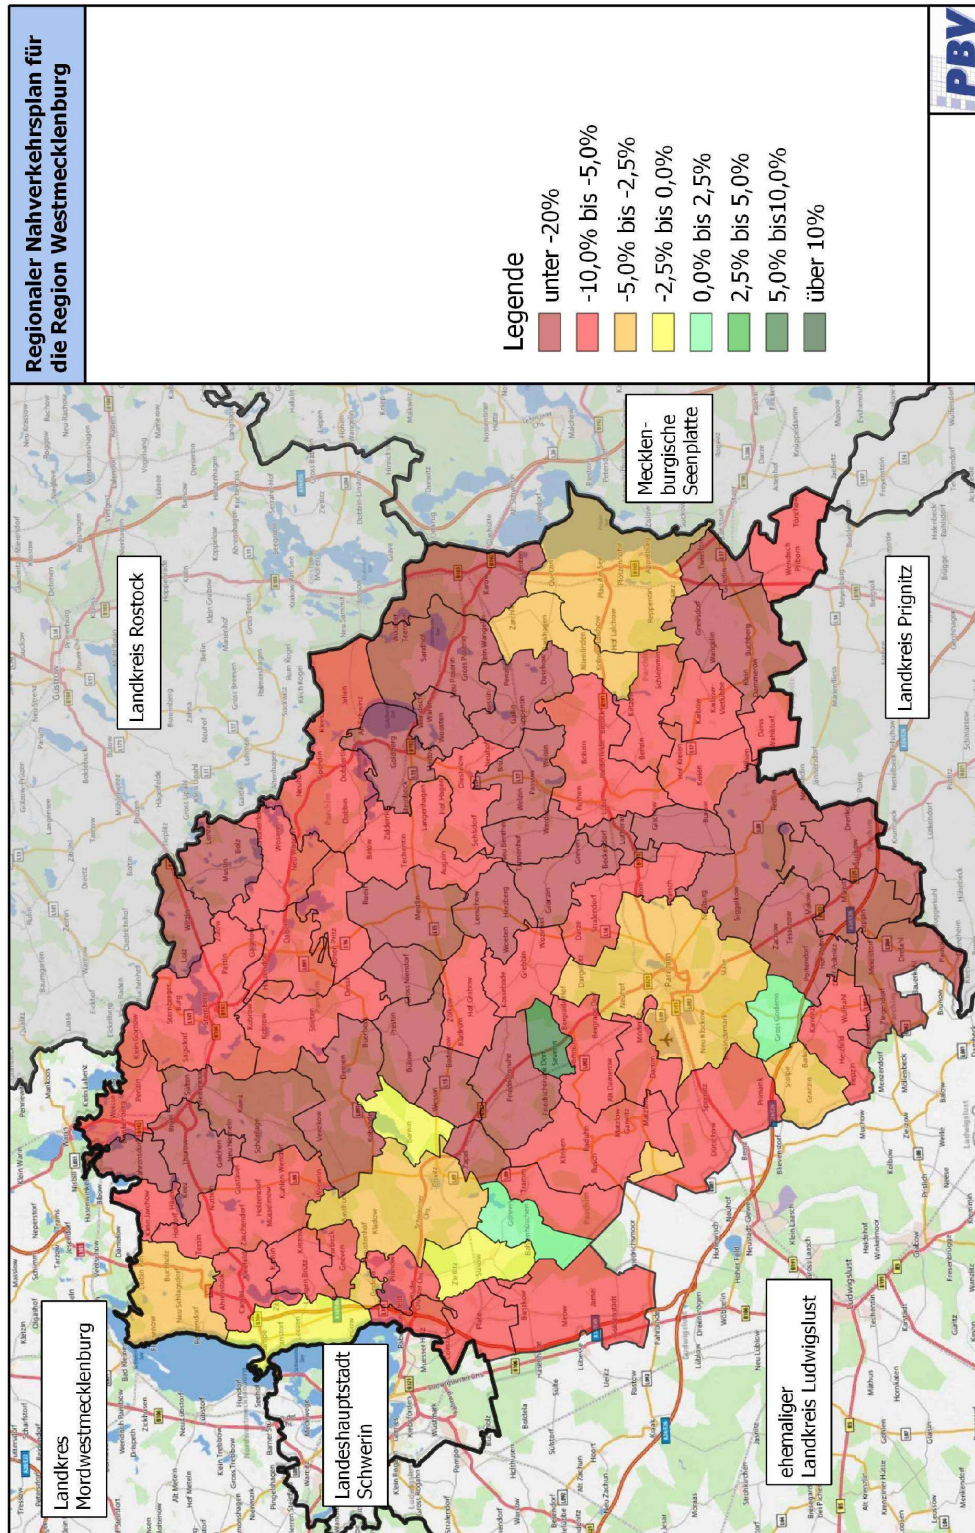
Regionaler Nahverkehrsplan für die Region Westmecklenburg

Legende
unter -20%
-10,0% bis -5,0%
-5,0% bis -2,5%
-2,5% bis 0,0%
0,0% bis 2,5%
2,5% bis 5,0%
5,0% bis10,0%
über 10%

PBV

Landkreis Rostock

Mecklenburgische Seenplatte

Landkreis Prignitz

Landkres Mordwestmecklenburg

Landeshauptstadt Schwerin

ehemaliger Landkreis Ludwigslust